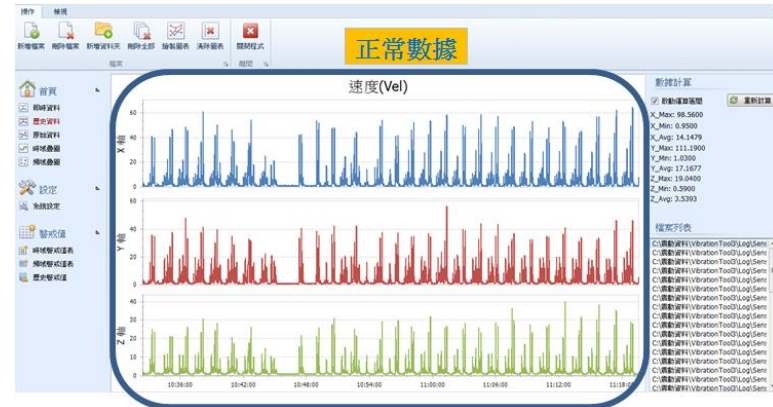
操作 檢視

新增檔案 刪除檔案 新增資料夾 刪除全部 繪製圖表 清除圖表 關閉程式

檔案 離開

正常數據

首頁
即時資料
歷史資料
原始資料
時域疊圖
頻域疊圖

設定
系統設定

警戒值
時域警戒值表
頻域警戒值表
歷史警戒值

速度(Vel)

X軸
60
40
20
0

Y軸
80
60
40
20
0

Z軸
40
30
20
10
0

10:36:00 10:42:00 10:48:00 10:54:00 11:00:00 11:06:00 11:12:00 11:18:00

數據計算
啟動運算區間
重新計算
X_Max: 98.5600
X_Min: 0.9500
X_Avg: 14.1479
Y_Max: 111.1900
Y_Min: 1.0300
Y_Avg: 17.1677
Z_Max: 19.0400
Z_Min: 0.5900
Z_Avg: 3.5393

檔案列表
C:\振動資料\VibrationTool3\Log\Sens
C:\振動資料\VibrationTool3\Log\Sens
C:\振動資料\VibrationTool3\Log\Sens
C:\振動資料\VibrationTool3\Log\Sens
C:\振動資料\VibrationTool3\Log\Sens
C:\振動資料\VibrationTool3\Log\Sens
C:\振動資料\VibrationTool3\Log\Sens
C:\振動資料\VibrationTool3\Log\Sens
C:\振動資料\VibrationTool3\Log\Sens
C:\振動資料\VibrationTool3\Log\Sens
C:\振動資料\VibrationTool3\Log\Sens
C:\振動資料\VibrationTool3\Log\Sens
C:\振動資料\VibrationTool3\Log\Sens
C:\振動資料\VibrationTool3\Log\Sens
C:\振動資料\VibrationTool3\Log\Sens
C:\振動資料\VibrationTool3\Log\Sens